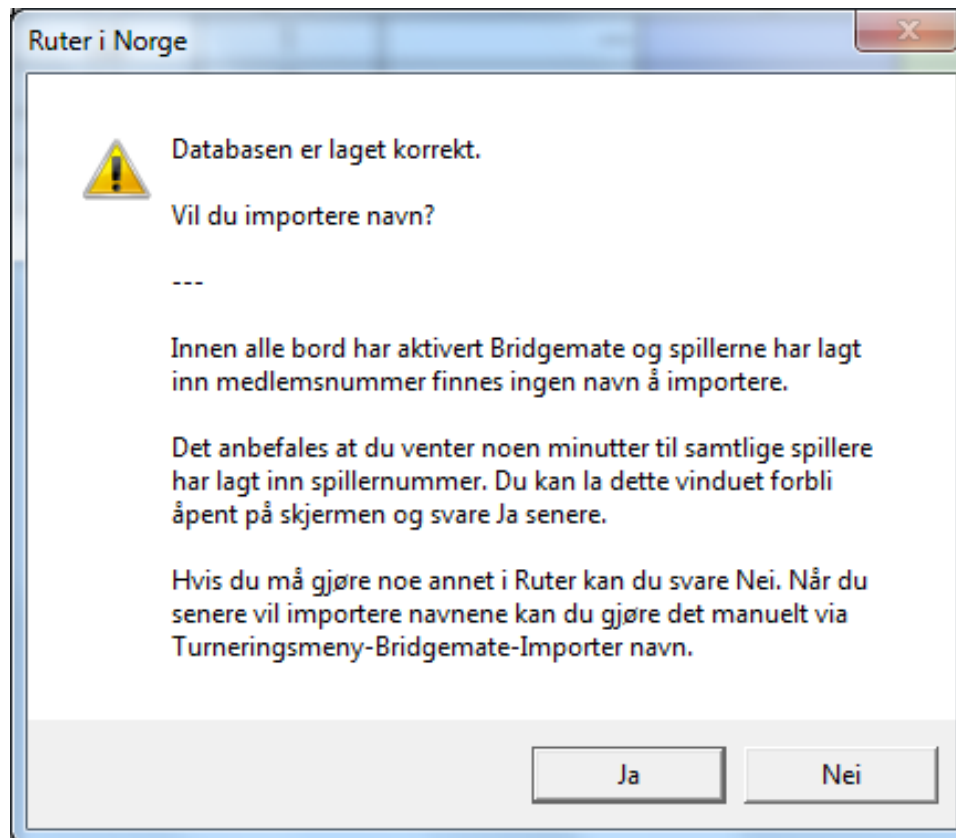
Ruter i Norge

Databasen er laget korrekt.

Vil du importere navn?

---

Innen alle bord har aktivert Bridgemate og spillerne har lagt inn medlemsnummer finnes ingen navn å importere.

Det anbefales at du venter noen minutter til samtlige spillere har lagt inn spillernummer. Du kan la dette vinduet forbli åpent på skjermen og svare Ja senere.

Hvis du må gjøre noe annet i Ruter kan du svare Nei. Når du senere vil importere navnene kan du gjøre det manuelt via Turneringsmeny-Bridgemate-Importer navn.

Ja

Nei